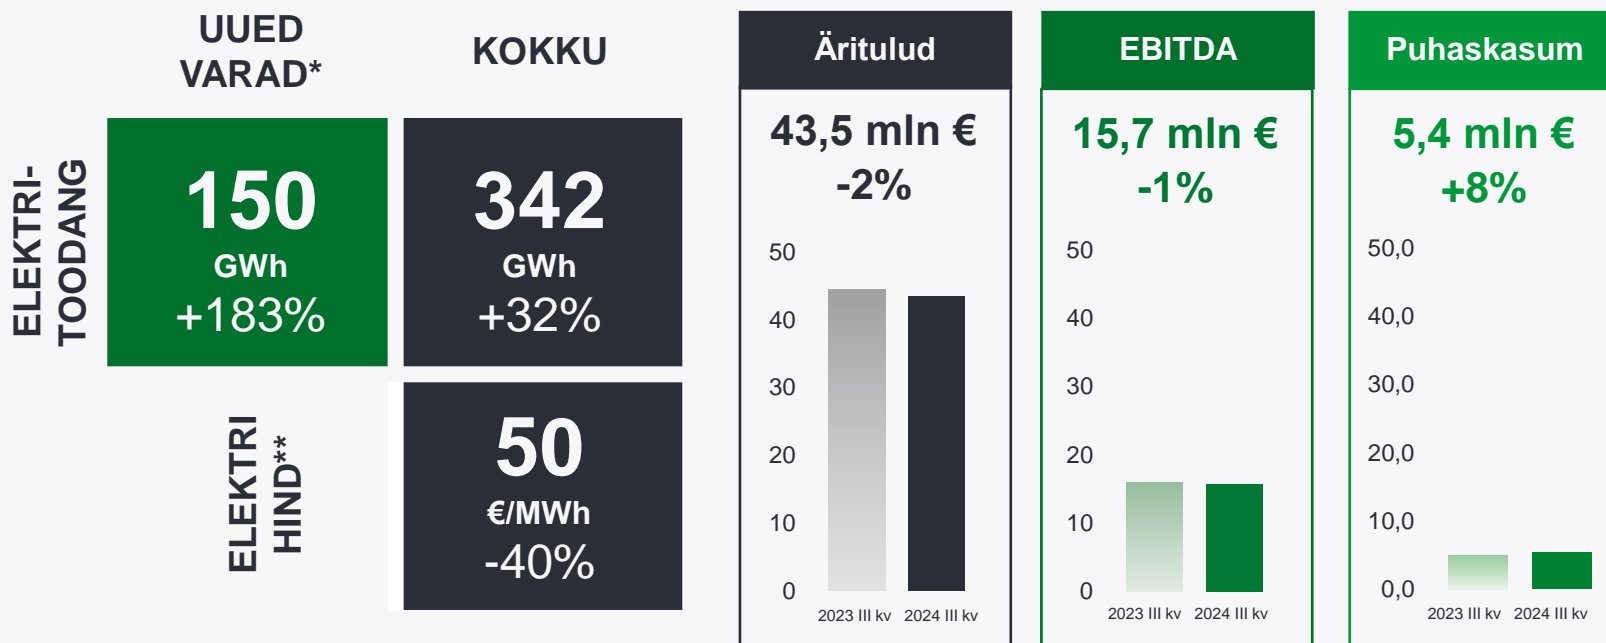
UUED VARAD*

KOKKU

ELEKTRI-TOODANG

150
GWh
+183%

342
GWh
+32%

ELEKTRI HIND**

50
€/MWh
-40%

Äritulud

43,5 mln €
-2%

50
40
30
20
10
0

2023 III kv
2024 III kv

EBITDA

15,7 mln €
-1%

50
40
30
20
10
0

2023 III kv
2024 III kv

Puhaskasum

5,4 mln €
+8%

50,0
40,0
30,0
20,0
10,0
0,0

2023 III kv
2024 III kv